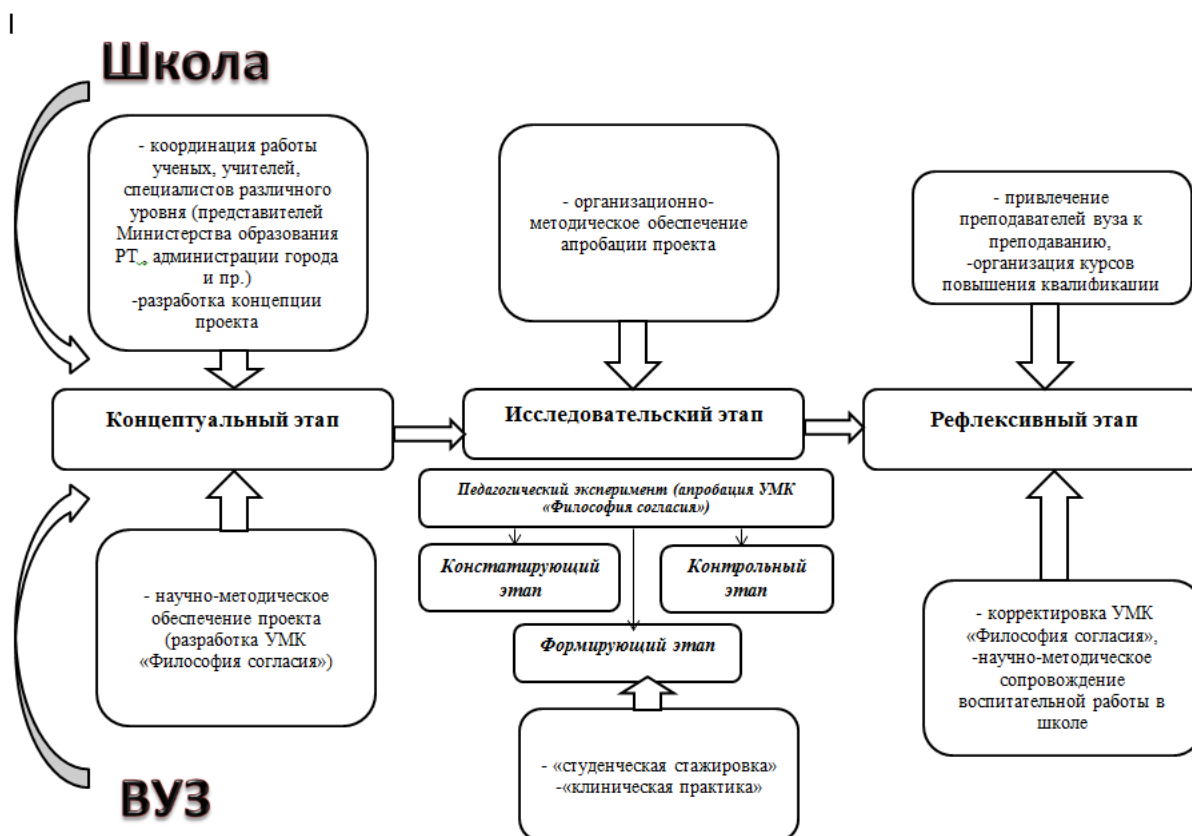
Школа

- координация работы ученых, учителей, специалистов различного уровня (представителей Министерства образования РТ, администрации города и пр.)
-разработка концепции проекта

- организационно-методическое обеспечение апробации проекта

- привлечение преподавателей вуза к преподаванию,
-организация курсов повышения квалификации

Концептуальный этап

Исследовательский этап

Рефлексивный этап

Педагогический эксперимент (апробация УМК «Философия согласия»)

Констатирующий этап

Контрольный этап

Формирующий этап

- научно-методическое обеспечение проекта (разработка УМК «Философия согласия»)

- корректировка УМК «Философия согласия»,
-научно-методическое сопровождение воспитательной работы в школе

- «студенческая стажировка»
-«клиническая практика»

ВУЗ